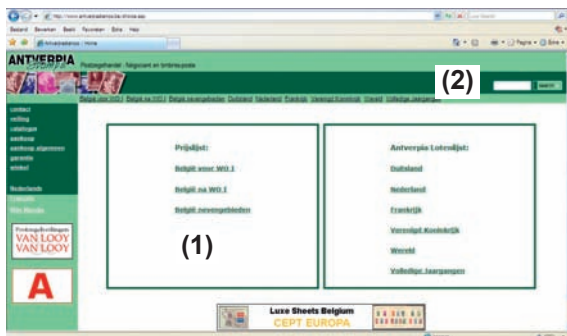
ANTVERPIA

Postzegelhandel · Négociant en timbres-poste

(2)

België voor WO I | België na WO I | België nevengebieden | Duitsland | Nederland | Frankrijk | Verenigd Koninkrijk | Wereld | Volledige Jaargangen

contact
veiling
catalogus
aankoop
aankoop algemeen
garantie
winkel

Nederlands

Postzegelveilingen VAN LOOY VAN LOOY

A

Prijslijst:

België voor WO I

België na WO I

België nevengebieden

(1)

Antverpia Lotenlijst:

Duitsland

Nederland

Frankrijk

Verenigd Koninkrijk

Wereld

Volledige Jaargangen

Luxe Sheets Belgium
CEPT EUROPA